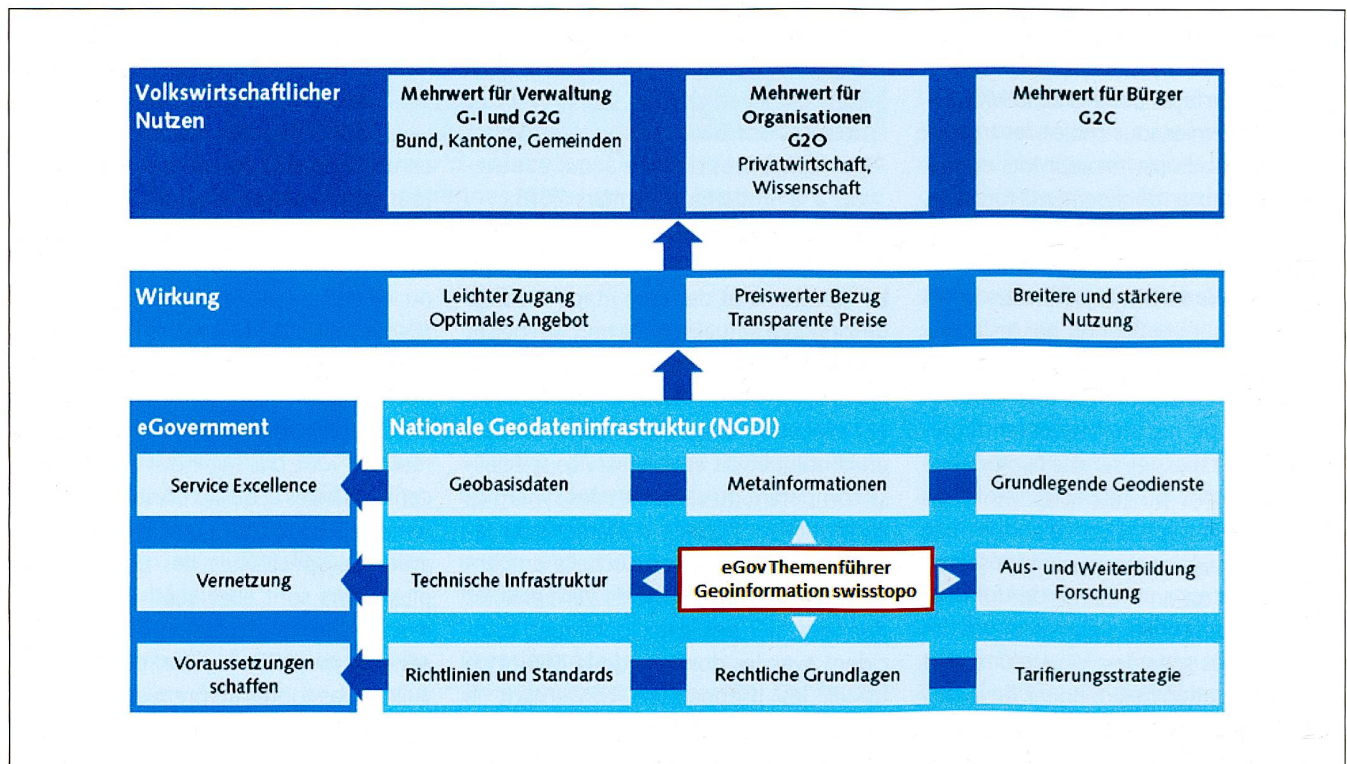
Volkswirtschaftlicher Nutzen

Mehrwert für Verwaltung G-I und G2G Bund, Kantone, Gemeinden

Mehrwert für Organisationen G2O Privatwirtschaft, Wissenschaft

Mehrwert für Bürger G2C

Wirkung

Leichter Zugang Optimales Angebot

Preiswerter Bezug Transparente Preise

Breitere und stärkere Nutzung

eGovernment

Service Excellence

Vernetzung

Voraussetzungen schaffen

Nationale Geodateninfrastruktur (NGDI)

Geobasisdaten

Metainformationen

Grundlegende Geodienste

Technische Infrastruktur

eGov Themenführer Geoinformation swisstopo

Aus- und Weiterbildung Forschung

Richtlinien und Standards

Rechtliche Grundlagen

Tarifierungsstrategie